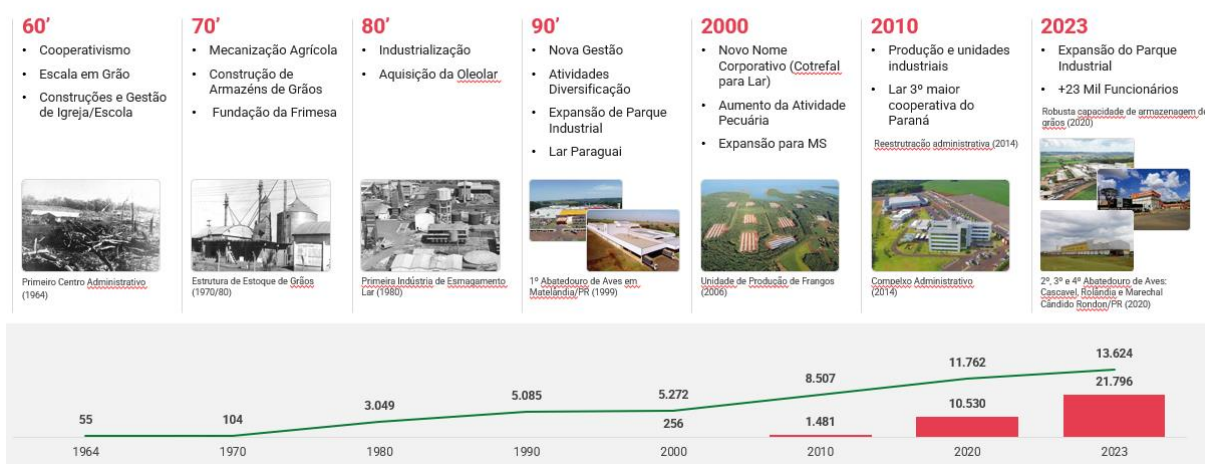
60'
• Cooperativismo
• Escala em Grão
• Construções e Gestão de Igreja/Escola

Primeiro Centro Administrativo (1964)

70'
• Mecanização Agrícola
• Construção de Armazéns de Grãos
• Fundação da Frimesa

Estrutura de Estoque de Grãos (1970/80)

80'
• Industrialização
• Aquisição da Oleolar

Primeira Indústria de Esmagamento Lar (1980)

90'
• Nova Gestão
• Atividades Diversificação
• Expansão de Parque Industrial
• Lar Paraguai

1º Abatedouro de Aves em Matelândia/PR (1999)

2000
• Novo Nome Corporativo (Cotrefal para Lar)
• Aumento da Atividade Pecuária
• Expansão para MS

Unidade de Produção de Frangos (2006)

2010
• Produção e unidades industriais
• Lar 3º maior cooperativa do Paraná

Reestruturação administrativa (2014)

Complexo Administrativo (2014)

2023
• Expansão do Parque Industrial
• +23 Mil Funcionários

Robusta capacidade de armazenagem de grãos (2020)

2º, 3º e 4º Abatedouro de Aves: Cascavel, Rolândia e Marechal Cândido Rondon/PR (2020)

55
104
3.049
5.085
5.272
256
8.507
1.481
11.762
10.530
13.624
21.796

1964 1970 1980 1990 2000 2010 2020 2023